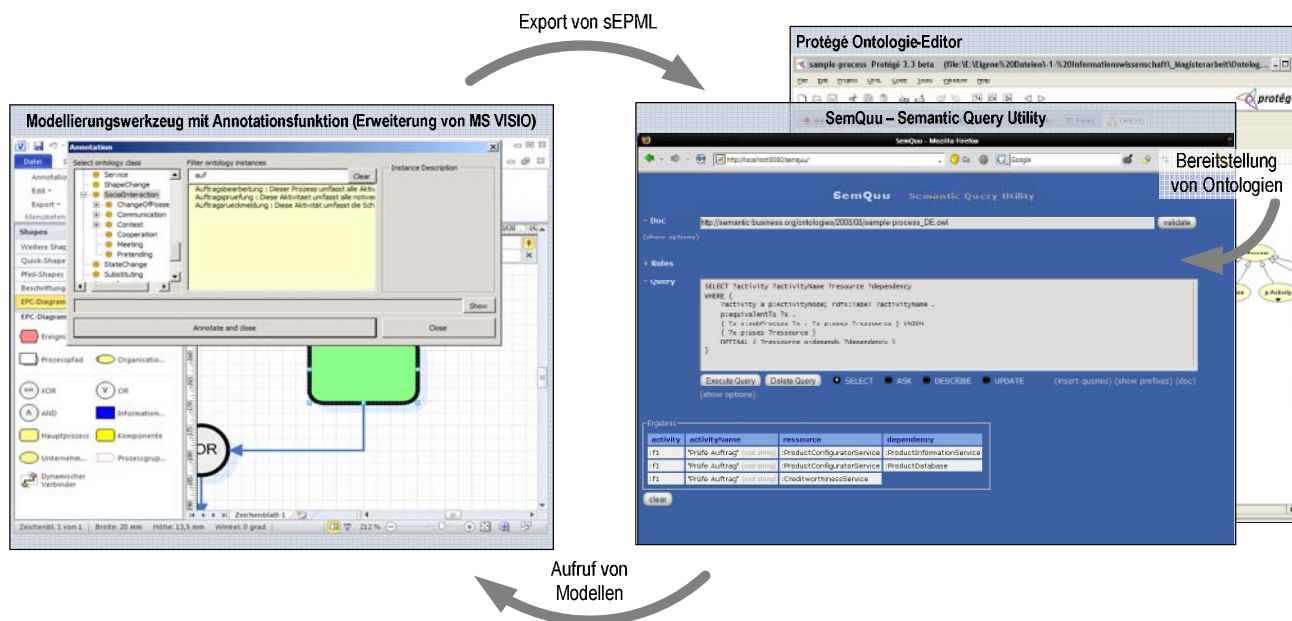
Export von sEPML

Protégé Ontologie-Editor

sample-process Protégé 3.3 beta (file:\E:\Eigene%20Dateien\-1-%20Informationswissenschaft\_Magisterarbeit\Ontolog...

Modellierungswerkzeug mit Annotationsfunktion (Erweiterung von MS VISIO)

Annotation

Datei

Annotatio

Edit

Export

Select ontology class

Service

ShapeChange

SocialInteraction

ChangeOfPosse

Communication

Contest

Cooperation

Meeting

Pretending

StateChange

Substituting

Filter ontology instances

auf

Clear

Auftragsbearbeitung : Dieser Prozess umfasst alle Aktivi
Auftragspruefung : Diese Aktivitaet umfasst alle notwe
Auftragsrueckmeldung : Diese Aktivität umfasst die Sch

Instance Description

Show

Annotate and close

Close

Shapes

Weitere Shap

Quick-Shape

Pfeil-Shapes

Beschriftung

EPC-Diagram

EPC-Diagram

Ereigni

Prozesspfad

Organisatio...

XOR

OR

AND

Information...

Hauptprozess

Komponente

Unternehm...

Prozessgrup...

Dynamischer Verbinder

OR

Zeichenblatt-1

Zeichenbl. 1 von 1

Breite: 20 mm

Höhe: 13,5 mm

Winkel: 0 grad

212 %

SemQuu – Semantic Query Utility

SemQuu - Mozilla Firefox

http://localhost:8080/semquu/

Google

SemQuu Semantic Query Utility

Bereitstellung von Ontologien

Doc

http://semantic-business.org/ontologies/2008/03/sample-process_DE.owl

validate

(show options)

Rules

Query

SELECT ?activity ?activityName ?ressource ?dependency
WHERE {
?activity a p:ActivityNode; rdfs:label ?activityName .
p:equivalentTo ?x .
{ ?x p:subProcess ?x . ?x p:uses ?ressource } UNION
{ ?x p:uses ?ressource }
OPTIONAL { ?ressource p:depends ?dependency }
}

Execute Query

Delete Query

SELECT

ASK

DESCRIBE

UPDATE

(insert queries) (show prefixes) (doc)

(show options)

Ergebnis

| activity | activityName | ressource | dependency |
|---|---|---|---|
| :f1 | "Prüfe Auftrag" (xsd:string) | :ProductConfiguratorService | :ProductInformationService |
| :f1 | "Prüfe Auftrag" (xsd:string) | :ProductConfiguratorService | :ProductDatabase |
| :f1 | "Prüfe Auftrag" (xsd:string) | :CreditworthinessService | |

clear

Aufruf von Modellen